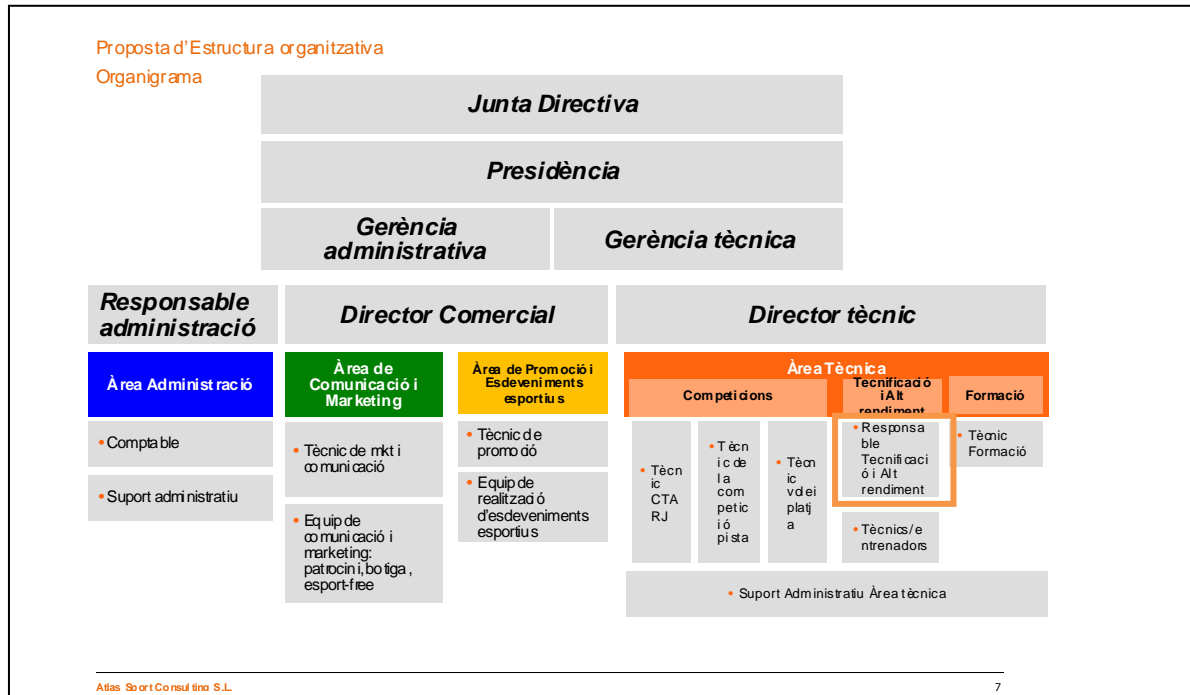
Proposta d'Estructura organitzativa

Organigrama

Junta Directiva

Presidència

Gerència administrativa

Gerència tècnica

Responsable administració

Director Comercial

Director tècnic

Àrea Administració

Àrea de Comunicació i Marketing

Àrea de Promoció i Esdeveniments esportius

Àrea Tècnica

Competicions

Tecnificació i Alt rendiment

Formació

• Comptable

• Suport administratiu

• Tècnic de mkt i comunicació

• Equip de comunicació i marketing: patrocini, botiga, esport-free

• Tècnic de promoció

• Equip de realització d'esdeveniments esportius

• Tècnic CTA RJ

• Tècnic de la competició pista

• Tècnic vòlei platja

• Responsable Tecnificació i Alt rendiment

• Tècnics/entrenadors

• Tècnic Formació

• Suport Administratiu Àrea tècnica

Atlas Sport Consulting S.L.

7